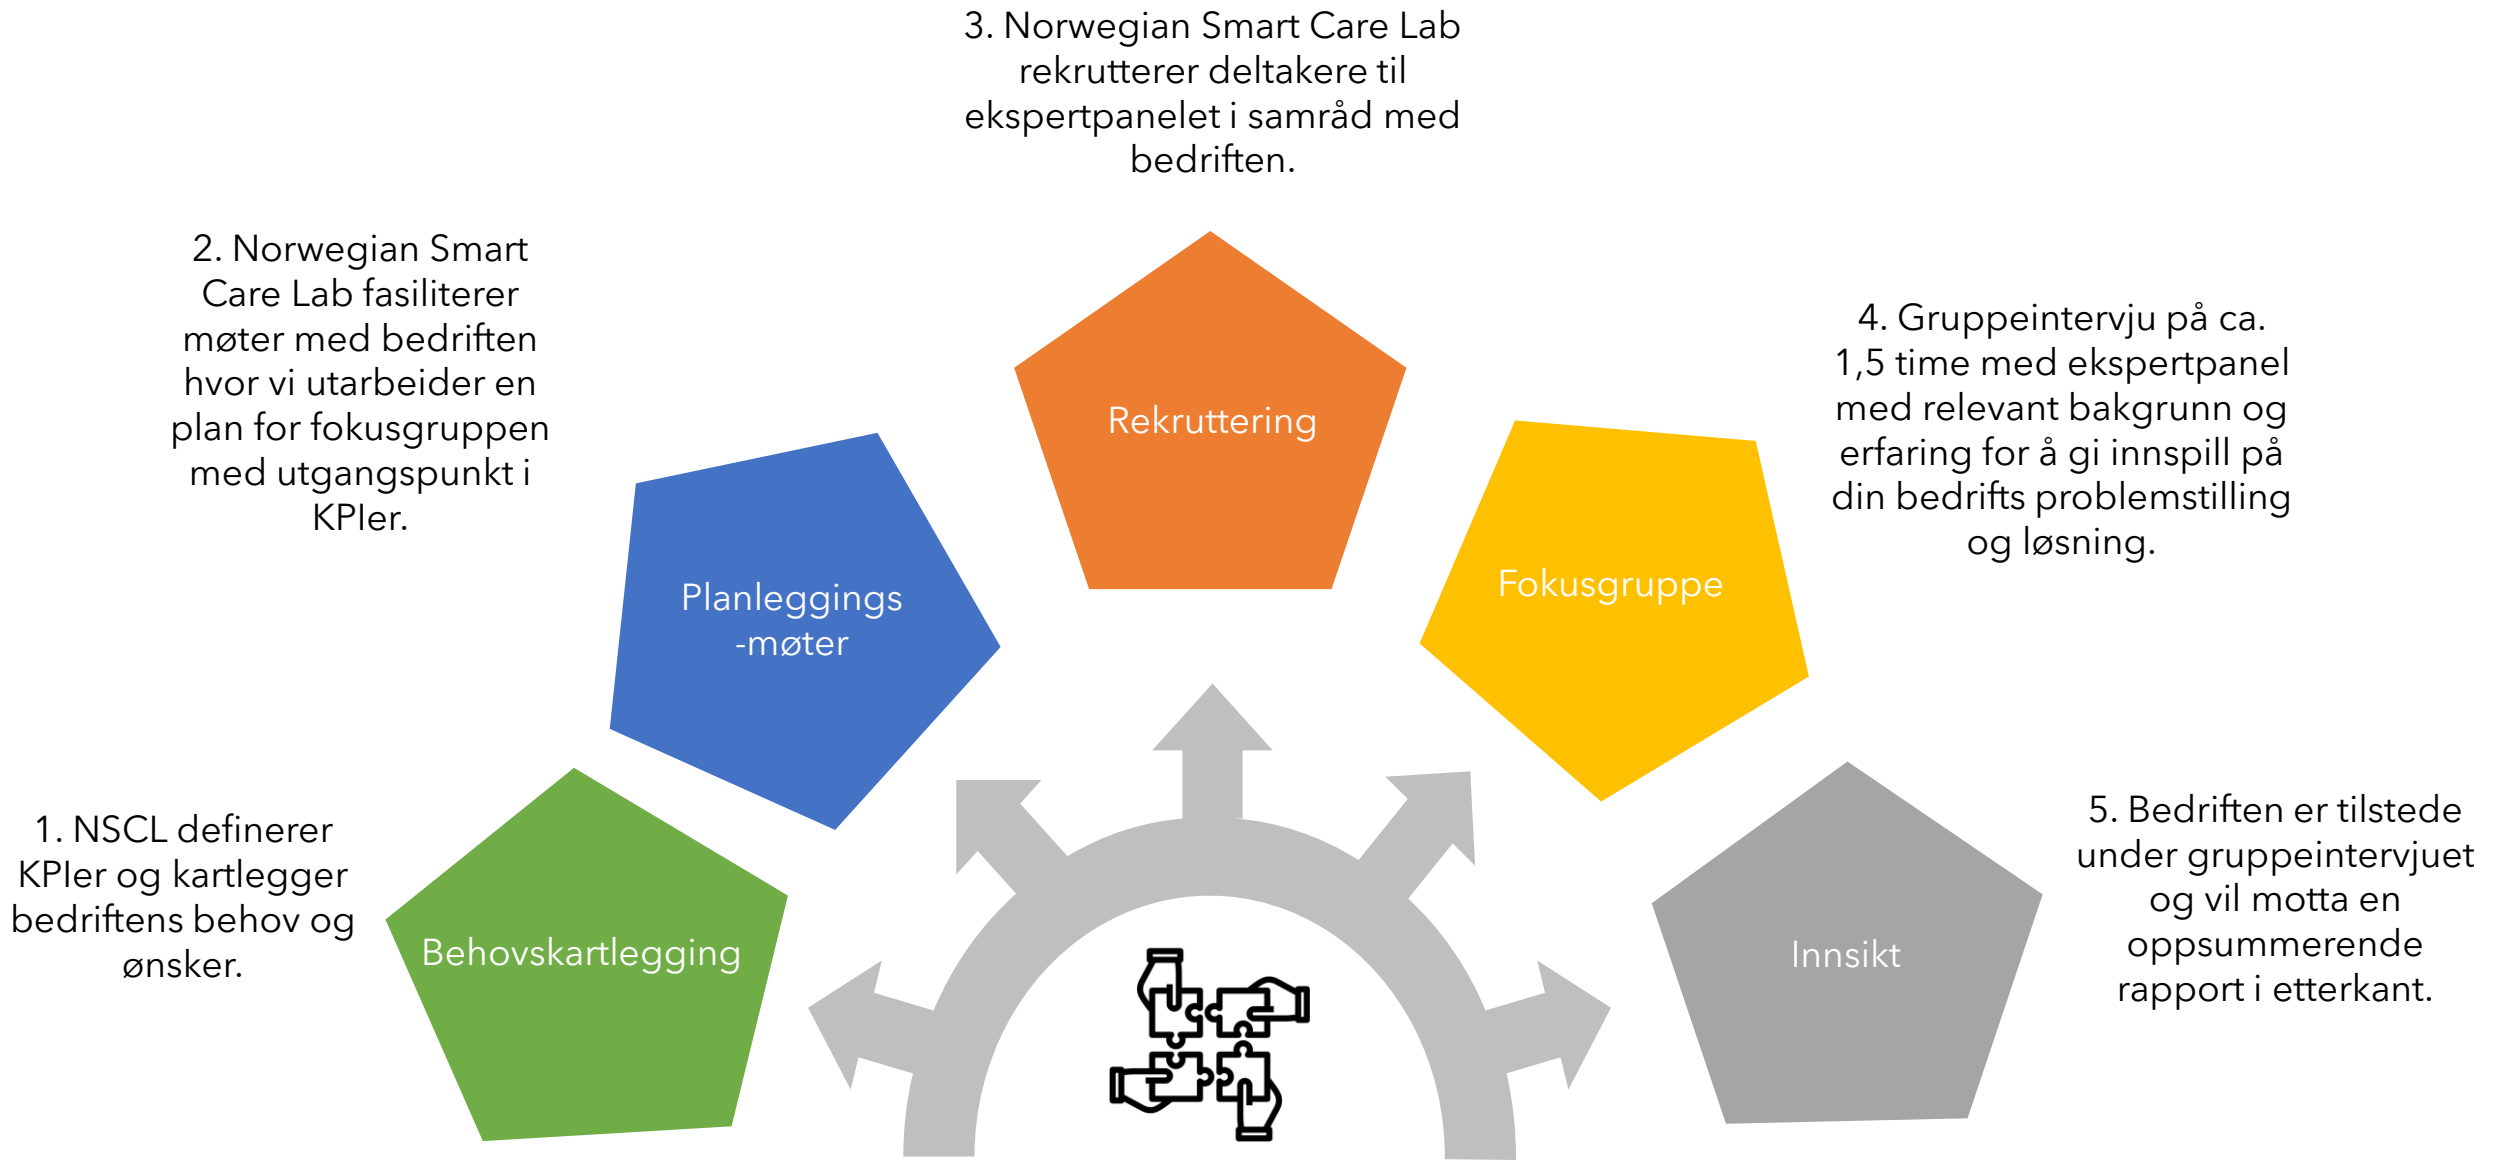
3. Norwegian Smart Care Lab rekrutterer deltakere til ekspertpanelet i samråd med bedriften.

2. Norwegian Smart Care Lab fasiliterer møter med bedriften hvor vi utarbeider en plan for fokusgruppen med utgangspunkt i KPIer.

Rekruttering

4. Gruppeintervju på ca. 1,5 time med ekspertpanel med relevant bakgrunn og erfaring for å gi innspill på din bedrifts problemstilling og løsning.

Planleggings -møter

Fokusgruppe

1. NSCL definerer KPIer og kartlegger bedriftens behov og ønsker.

Behovskartlegging

5. Bedriften er tilstede under gruppeintervjuet og vil motta en oppsummerende rapport i etterkant.

Innsikt